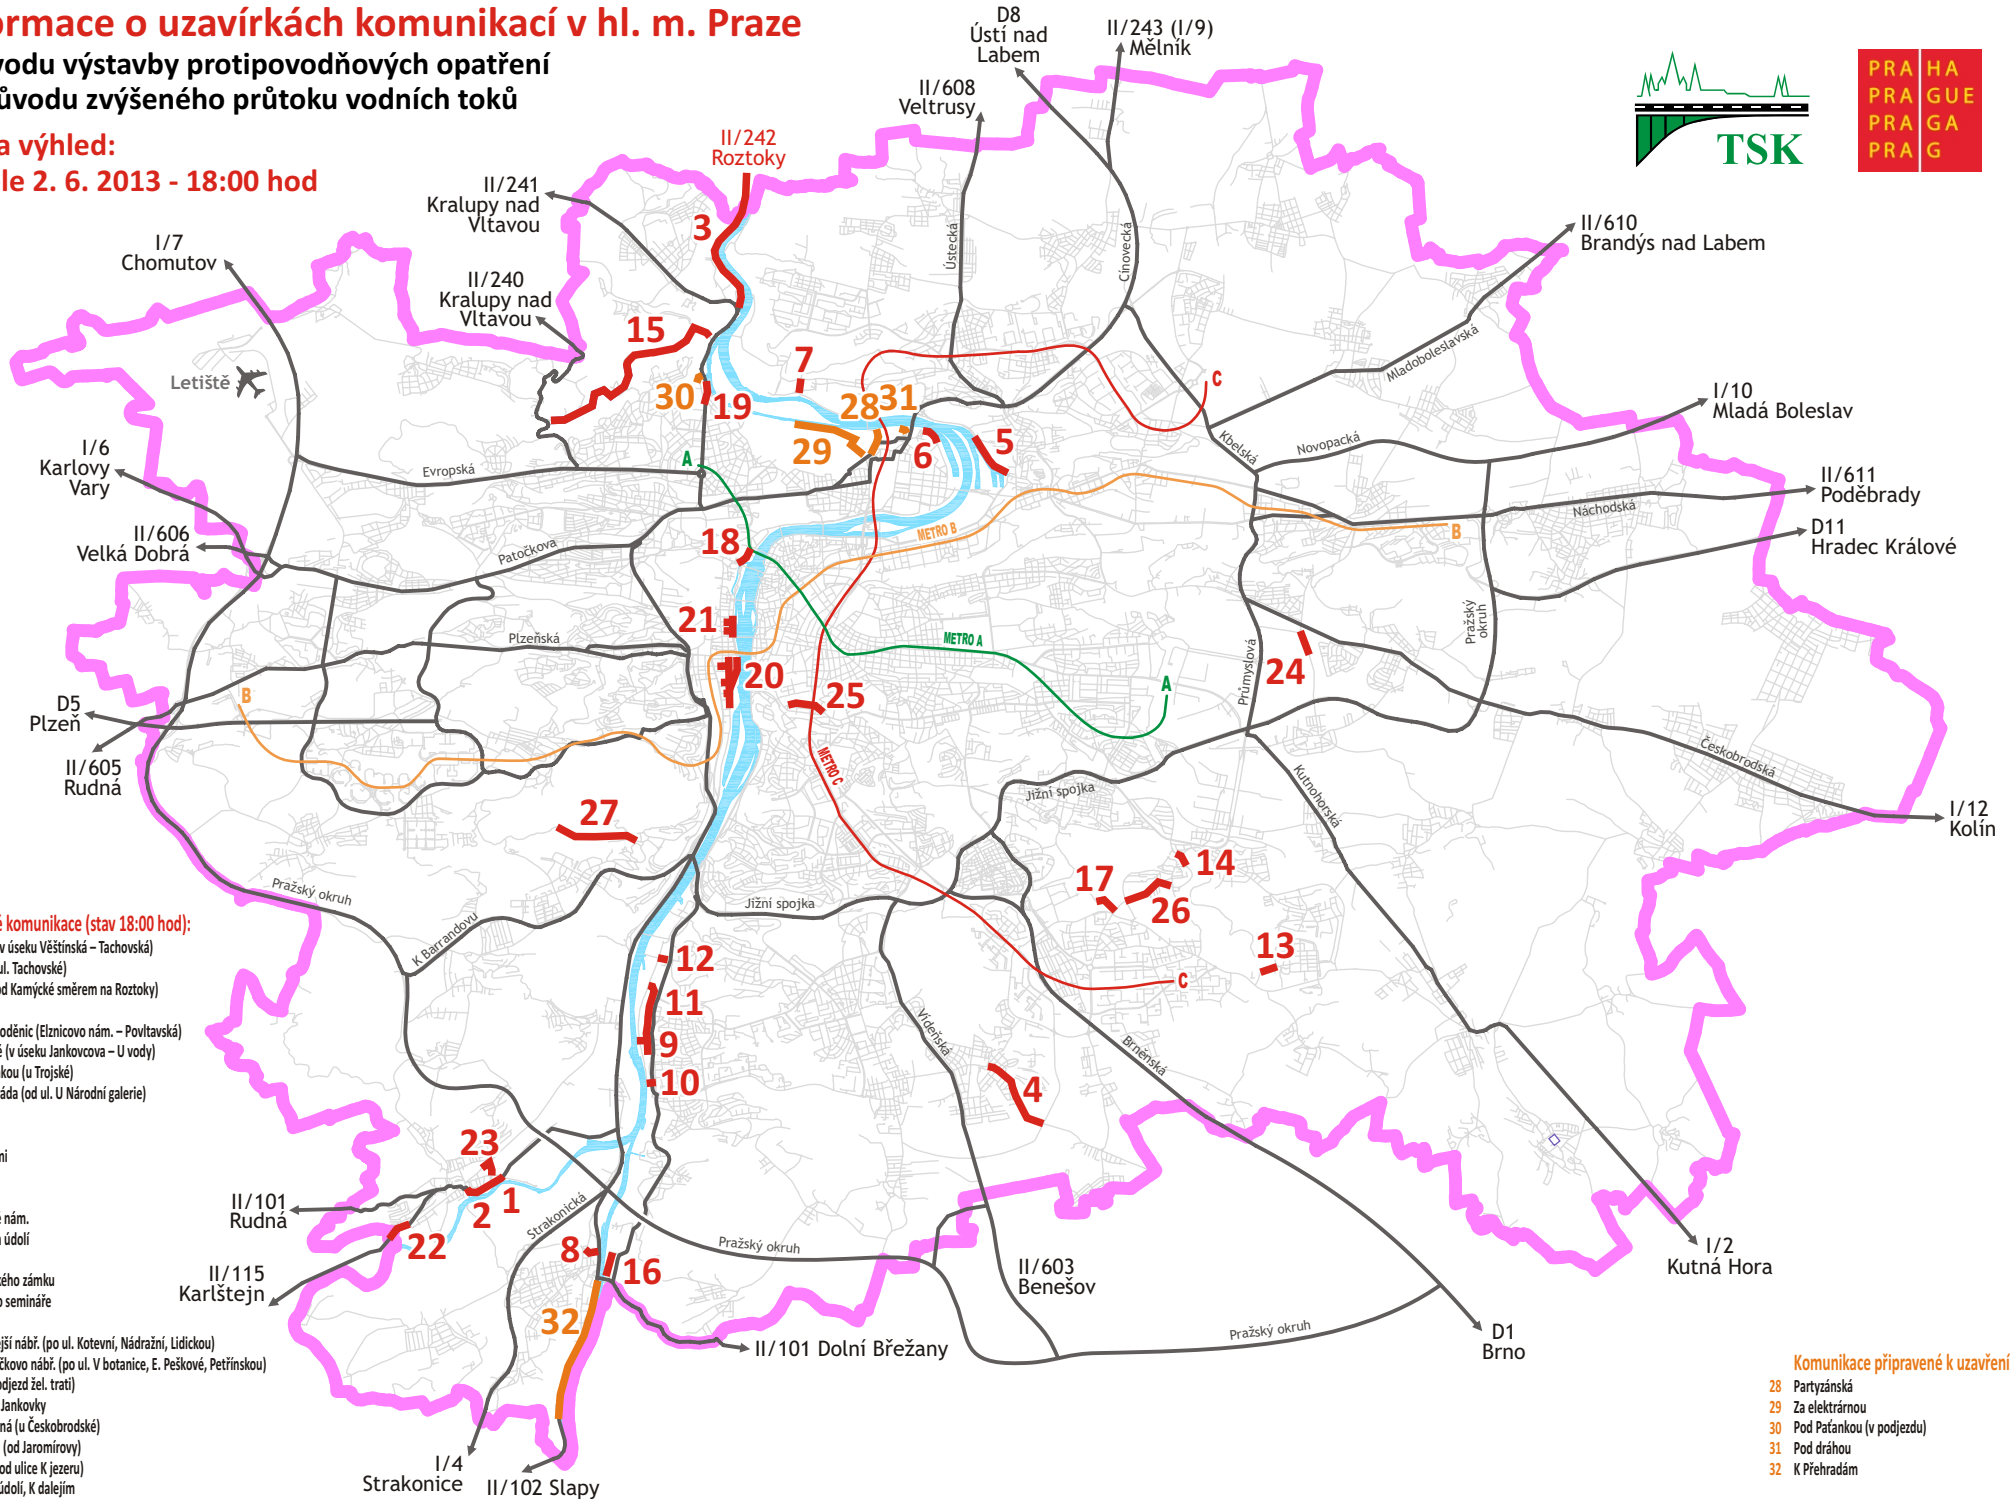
ormace o uzavírkách komunikací v hl. m. Praze
vodu výstavby protipovodňových opatření
ůvodu zvýšeného průtoku vodních toků
a výhled:
le 2. 6. 2013 - 18:00 hod

D8 Ústí nad Labem
II/243 (I/9) Mělník
II/608 Veltrusy
II/242 Roztoky
II/241 Kralupy nad Vltavou
I/7 Chomutov
II/240 Kralupy nad Vltavou
II/610 Brandýs nad Labem
I/10 Mladá Boleslav
II/611 Poděbrady
D11 Hradec Králové
I/6 Karlovy Vary
II/606 Velká Dobrá
D5 Plzeň
II/605 Rudná
I/12 Kolín
I/2 Kutná Hora
D1 Brno
II/603 Benešov
II/101 Dolní Břežany
II/101 Rudná
II/115 Karlštejn
I/4 Strakonice
II/102 Slapy

TSK
PRAHA PRAGUE PRAGA PRAG

Letiště
Evropská
Patočkova
Plzeňská
Ústecká
Čínovecká
Mladoboleslavská
Kbelská
Novopacká
Náchodská
Pražský okruh
Průmyslová
Českobrodská
Kutnohorská
Jižní spojka
Vídeňská
Brněnská
Strakonická
K Barrandovu
Pražský okruh
METRO A
METRO B
METRO C
A
B
C

3 15 7 30 19 28 31 29 6 5 18 21 20 25 24 27 14 17 26 13 12 11 9 10 4 23 1 2 22 8 16 32

é komunikace (stav 18:00 hod):
v úseku Věštínská – Tachovská)
ul. Tachovské)
od Kamýcké směrem na Roztoky)
oděnic (Elznicovo nám. – Povltavská)
é (v úseku Jankovcova – U vody)
kou (u Trojské)
áda (od ul. U Národní galerie)
ni
nám.
údolí
kého zámku
o semináře
jší nábř. (po ul. Kotevní, Nádražní, Lidickou)
čkovo nábř. (po ul. V botanice, E. Peškové, Petřínskou)
djezd žel. trati)
Jankovky
ná (u Českobrodské)
(od Jaromírovy)
od ulice K jezeru)
údolí, K dalejím

Komunikace připravené k uzavření
28 Partyzánská
29 Za elektrárnou
30 Pod Paťankou (v podjezdu)
31 Pod dráhou
32 K Přehradám